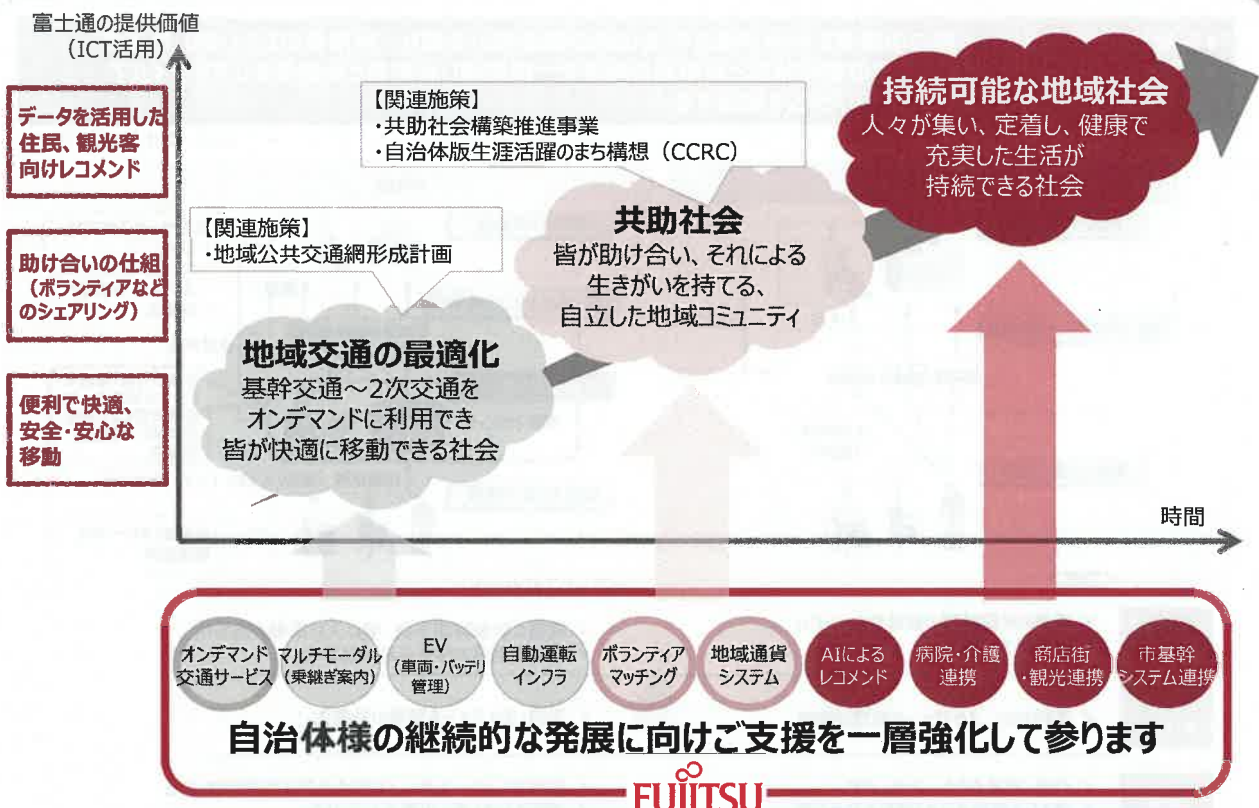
富士通の提供価値
（ICT活用）

データを活用した住民、観光客向けレコメンド

助け合いの仕組（ボランティアなどのシェアリング）

便利で快適、安全・安心な移動

【関連施策】
・地域公共交通網形成計画

地域交通の最適化
基幹交通～2次交通をオンデマンドに利用でき皆が快適に移動できる社会

【関連施策】
・共助社会構築推進事業
・自治体版生涯活躍のまち構想（CCRC）

共助社会
皆が助け合い、それによる生きがいを持てる、自立した地域コミュニティ

持続可能な地域社会
人々が集い、定着し、健康で充実した生活が持続できる社会

時間

オンデマンド交通サービス
マルチモーダル（乗継ぎ案内）
EV（車両・バッテリ管理）
自動運転インフラ
ボランティアマッチング
地域通貨システム
AIによるレコメンド
病院・介護連携
商店街・観光連携
市基幹システム連携

自治体様の継続的な発展に向けご支援を一層強化して参ります

FUJITSU